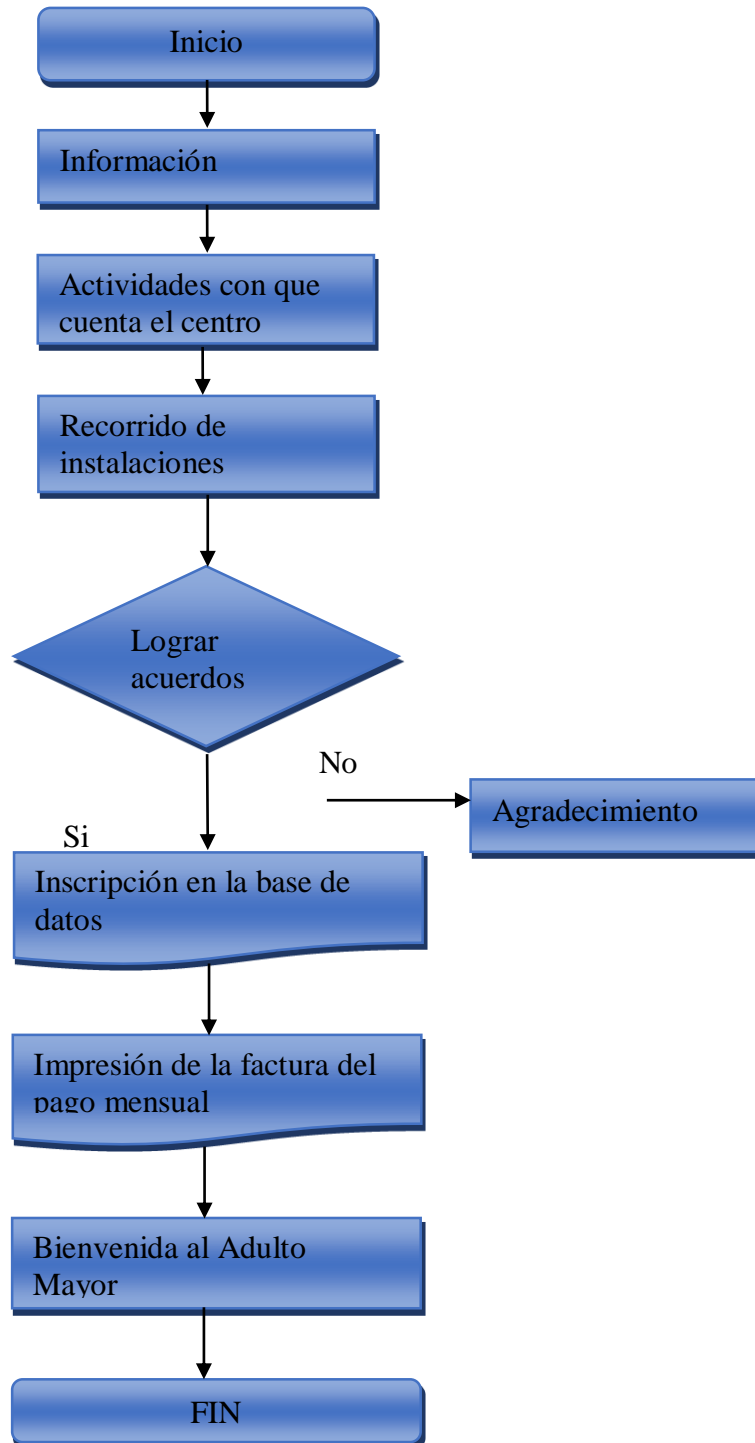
Inicio

Información

Actividades con que cuenta el centro

Recorrido de instalaciones

Lograr acuerdos

No

Agradecimiento

Si

Inscripción en la base de datos

Impresión de la factura del pago mensual

Bienvenida al Adulto Mayor

FIN